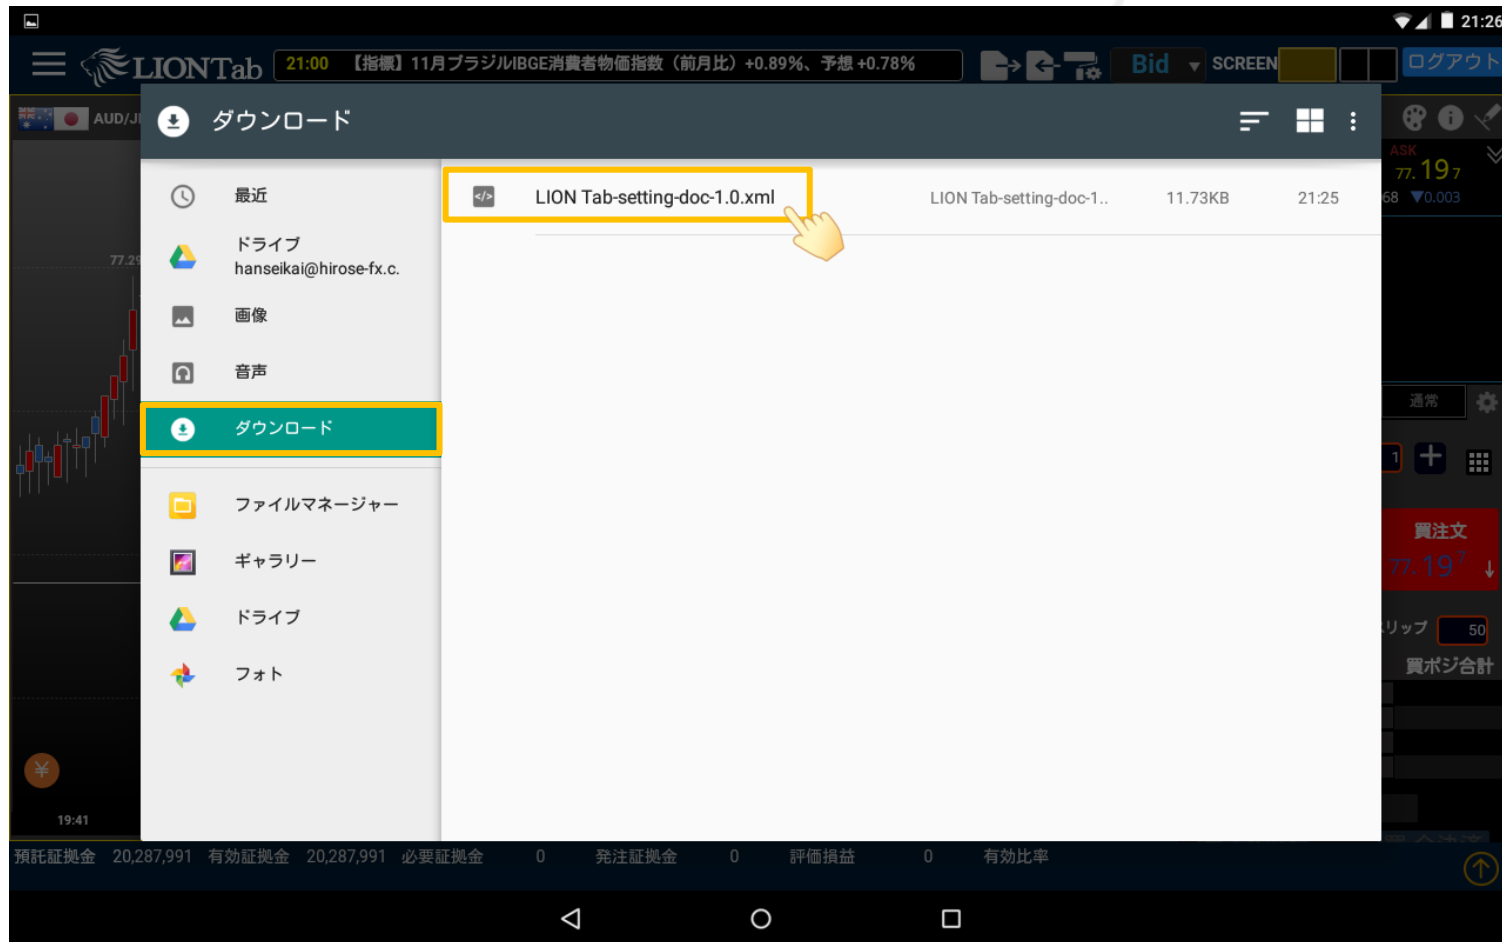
21:26

LIONTab 21:00 【指標】11月ブラジルIBGE消費者物価指数（前月比）+0.89%、予想 +0.78%

Bid SCREEN ログアウト

AUD/JI

ダウンロード

最近

ドライブ
hanseikai@hirose-fx.c.

画像

音声

ダウンロード

ファイルマネージャー

ギャラリー

ドライブ

フォト

LION Tab-setting-doc-1.0.xml LION Tab-setting-doc-1.. 11.73KB 21:25

ASK
77.197
68 ▼0.003

77.29

通常

1

買注文
77.197

リップ 50

買ポジ合計

19:41

預託証拠金 20,287,991 有効証拠金 20,287,991 必要証拠金 0 発注証拠金 0 評価損益 0 有効比率